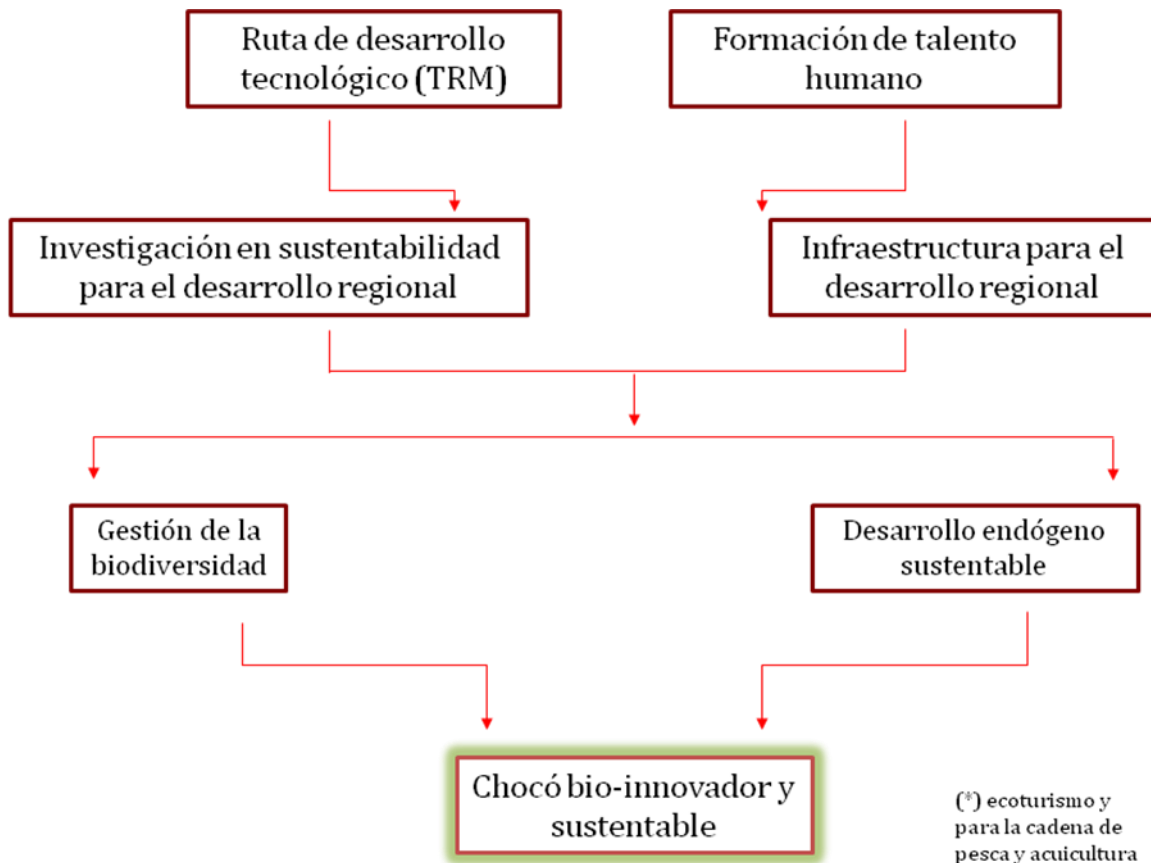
Ruta de desarrollo tecnológico (TRM)

Formación de talento humano

Investigación en sustentabilidad para el desarrollo regional

Infraestructura para el desarrollo regional

Gestión de la biodiversidad

Desarrollo endógeno sustentable

Chocó bio-innovador y sustentable

(*) ecoturismo y para la cadena de pesca y acuicultura